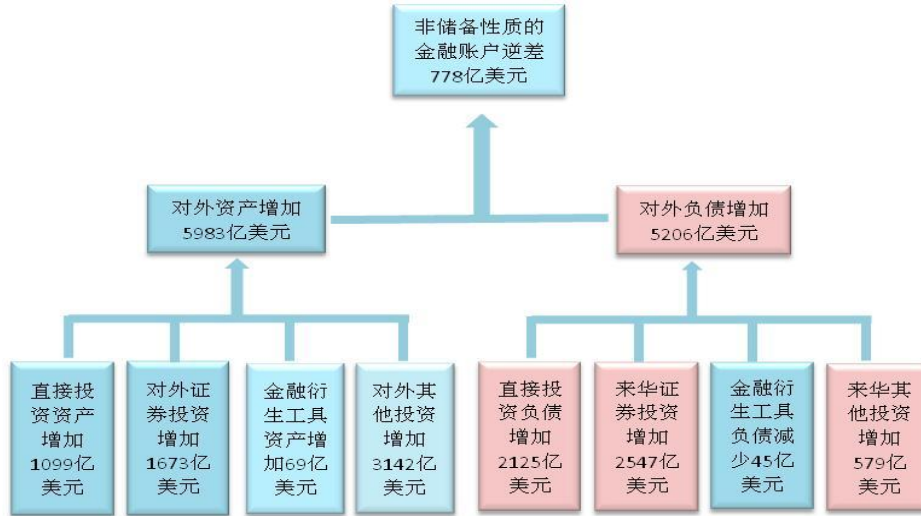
非储备性质的金融账户逆差778亿美元

对外资产增加5983亿美元

对外负债增加5206亿美元

直接投资资产增加1099亿美元

对外证券投资增加1673亿美元

金融衍生工具资产增加69亿美元

对外其他投资增加3142亿美元

直接投资负债增加2125亿美元

来华证券投资增加2547亿美元

金融衍生工具负债减少45亿美元

来华其他投资增加579亿美元